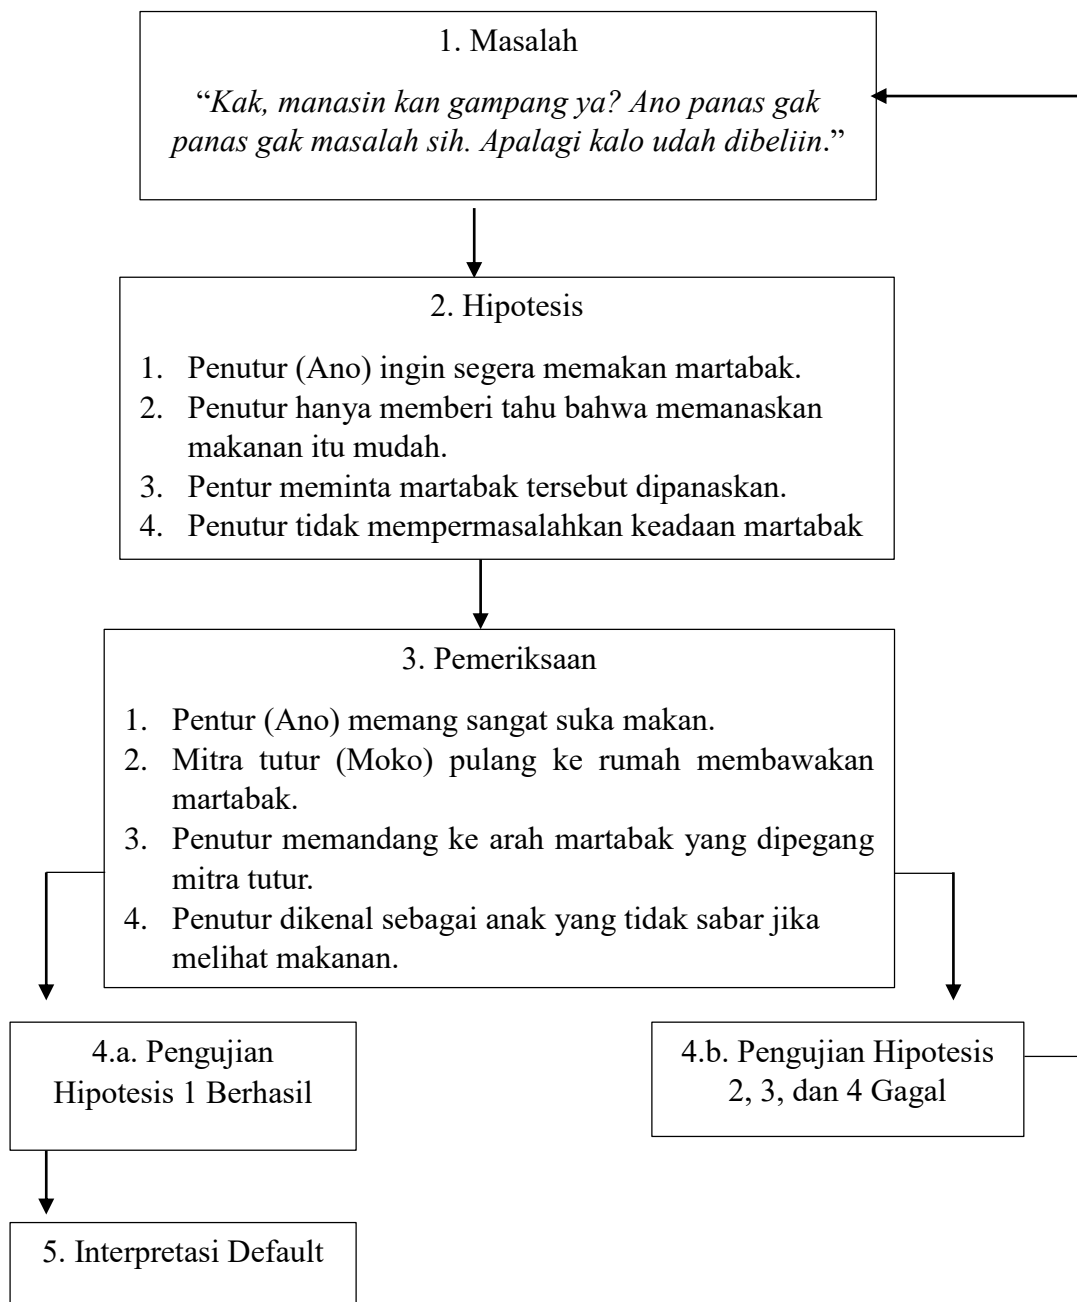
1. Masalah

“Kak, manasin kan gampang ya? Ano panas gak panas gak masalah sih. Apalagi kalo udah dibeliin.”

2. Hipotesis

1. Penutur (Ano) ingin segera memakan martabak.
2. Penutur hanya memberi tahu bahwa memanaskan makanan itu mudah.
3. Pentur meminta martabak tersebut dipanaskan.
4. Penutur tidak mempermasalahkan keadaan martabak

3. Pemeriksaan

1. Pentur (Ano) memang sangat suka makan.
2. Mitra tutur (Moko) pulang ke rumah membawakan martabak.
3. Penutur memandang ke arah martabak yang dipegang mitra tutur.
4. Penutur dikenal sebagai anak yang tidak sabar jika melihat makanan.

4.a. Pengujian Hipotesis 1 Berhasil

4.b. Pengujian Hipotesis 2, 3, dan 4 Gagal

5. Interpretasi Default